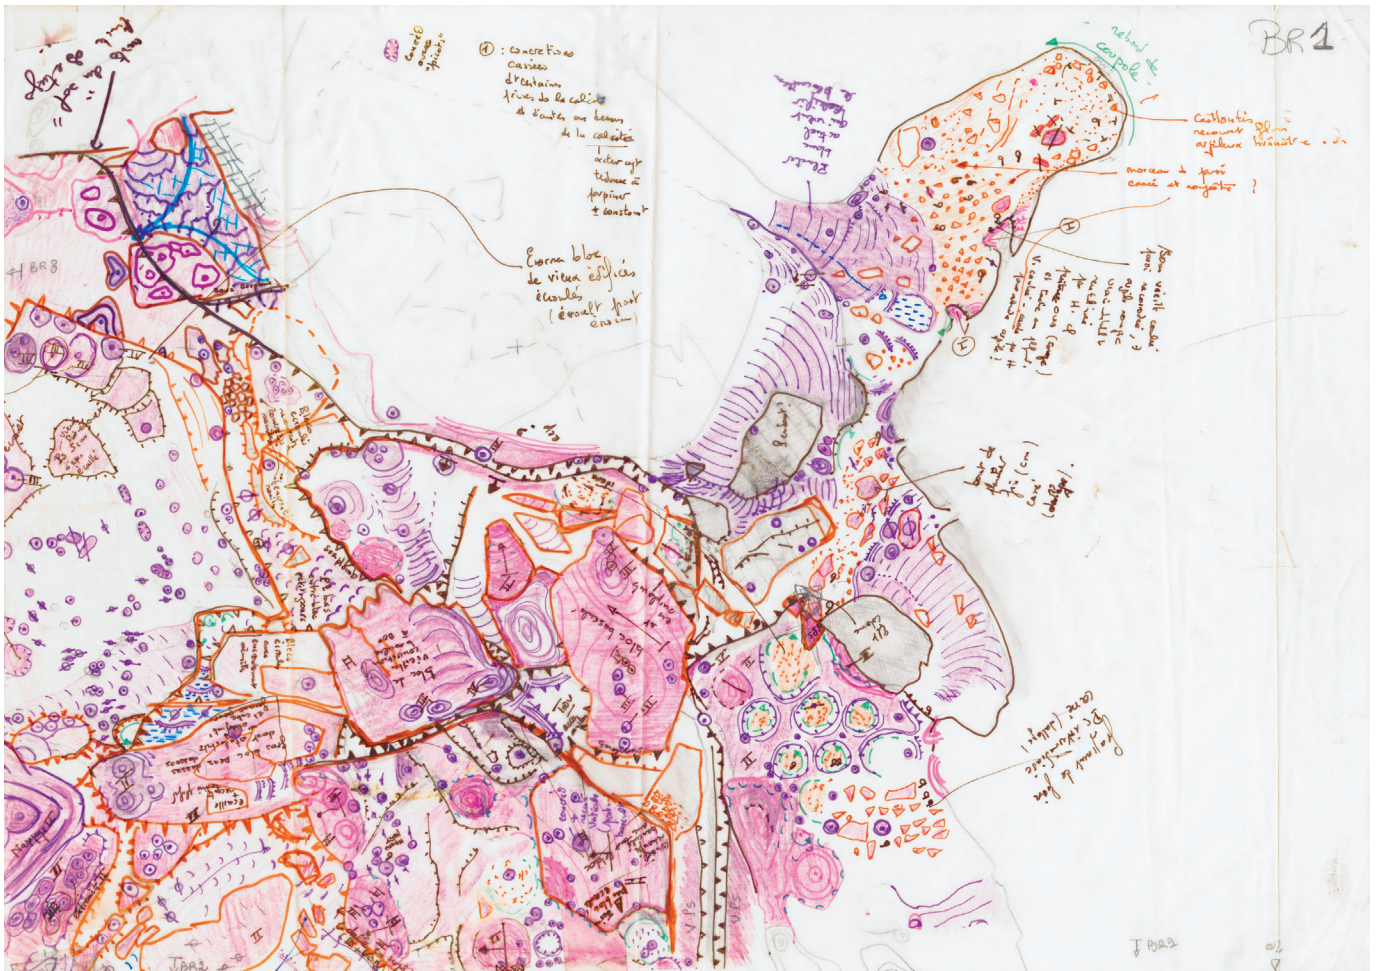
BR1

① : concretions cassées d'anciennes (tirés de la calcite) à d'autres au bassin de la calcite

écoulement actuel tendance à perpiner ± constant

Énorme bloc de vieux édifices écoulés (écoulé post ensem)

rebord de coupole

Cailloutis recouvert d'un argileux brunâtre

morceau de paroi cassé et rougeâtre ?

4 BR8

Plancher stalagmitique

J BR2

J BR2

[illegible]